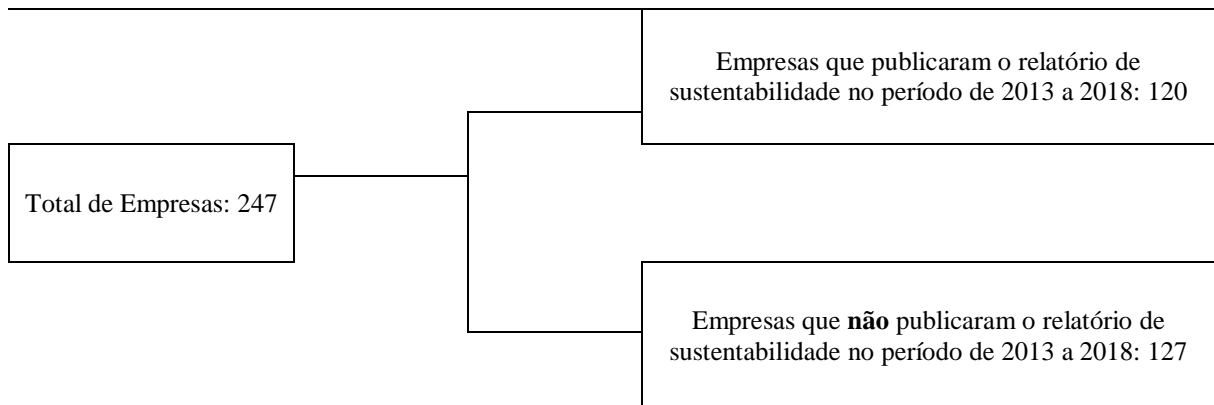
Total de Empresas: 247

Empresas que publicaram o relatório de sustentabilidade no período de 2013 a 2018: 120

Empresas que **não** publicaram o relatório de sustentabilidade no período de 2013 a 2018: 127